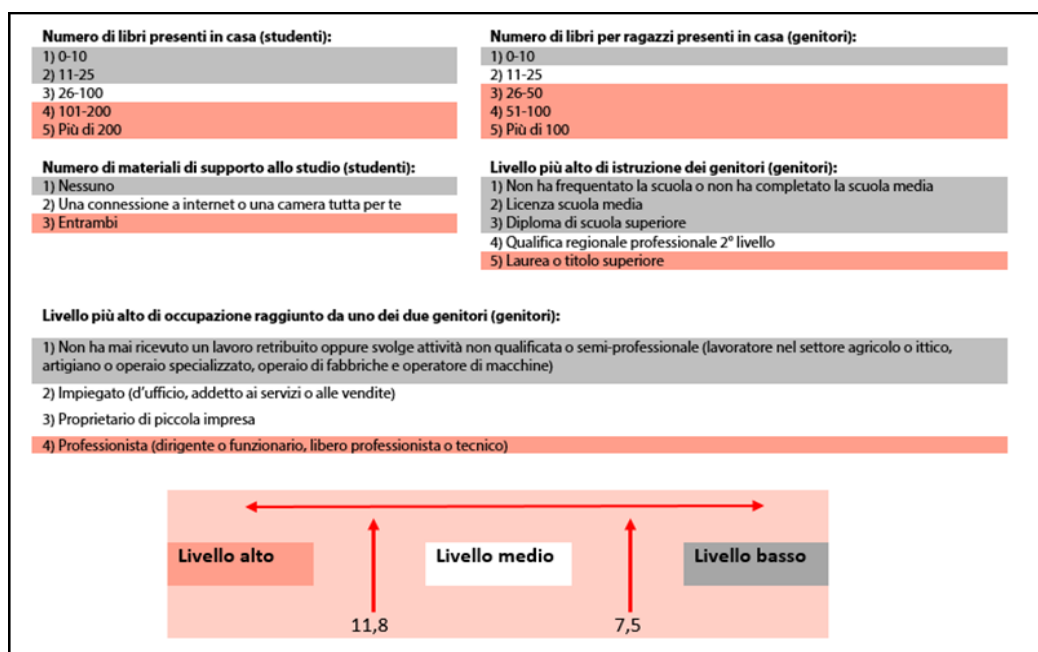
**Numero di libri presenti in casa (studenti):**
1) 0-10
2) 11-25
3) 26-100
4) 101-200
5) Più di 200

**Numero di libri per ragazzi presenti in casa (genitori):**
1) 0-10
2) 11-25
3) 26-50
4) 51-100
5) Più di 100

**Numero di materiali di supporto allo studio (studenti):**
1) Nessuno
2) Una connessione a internet o una camera tutta per te
3) Entrambi

**Livello più alto di istruzione dei genitori (genitori):**
1) Non ha frequentato la scuola o non ha completato la scuola media
2) Licenza scuola media
3) Diploma di scuola superiore
4) Qualifica regionale professionale 2° livello
5) Laurea o titolo superiore

**Livello più alto di occupazione raggiunto da uno dei due genitori (genitori):**

1) Non ha mai ricevuto un lavoro retribuito oppure svolge attività non qualificata o semi-professionale (lavoratore nel settore agricolo o ittico, artigiano o operaio specializzato, operaio di fabbriche e operatore di macchine)

2) Impiegato (d'ufficio, addetto ai servizi o alle vendite)

3) Proprietario di piccola impresa

4) Professionista (dirigente o funzionario, libero professionista o tecnico)

Livello alto
Livello medio
Livello basso
11,8
7,5